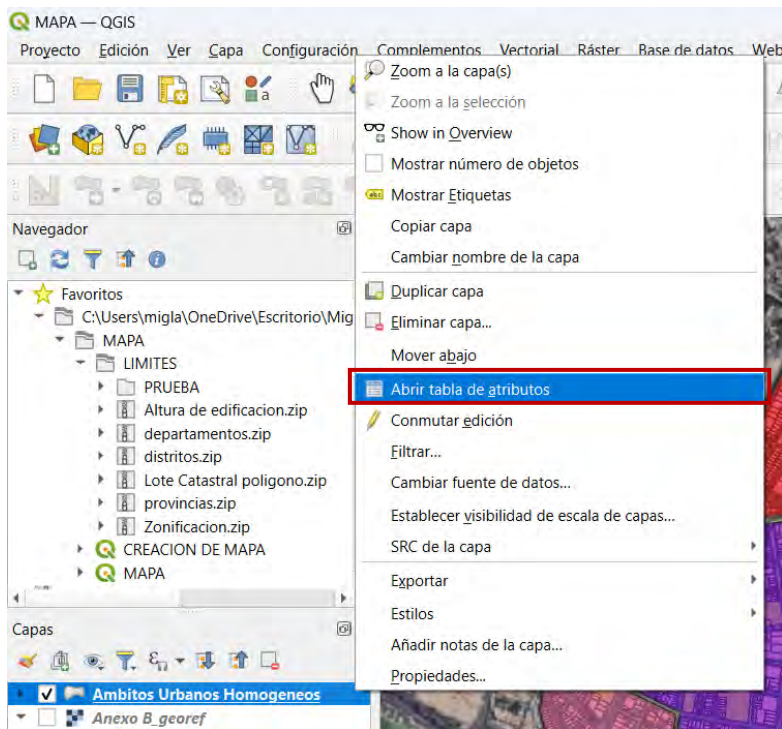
MAPA — QGIS

Proyecto Edición Ver Capa Configuración Complementos Vectorial Ráster Base de datos Web

Navegador

Favoritos
C:\Users\migla\OneDrive\Escritorio\Mig
MAPA
LIMITES
PRUEBA
Altura de edificacion.zip
departamentos.zip
distritos.zip
Lote Catastral poligono.zip
provincias.zip
Zonificacion.zip
CREACION DE MAPA
MAPA

Capas

Ambitos Urbanos Homogeneos
Anexo B_georef

Zoom a la capa(s)
Zoom a la selección
Show in Overview
Mostrar número de objetos
Mostrar Etiquetas
Copiar capa
Cambiar nombre de la capa
Duplicar capa
Eliminar capa...
Mover abajo
Abrir tabla de atributos
Conmutar edición
Filtrar...
Cambiar fuente de datos...
Establecer visibilidad de escala de capas...
SRC de la capa
Exportar
Estilos
Añadir notas de la capa...
Propiedades...